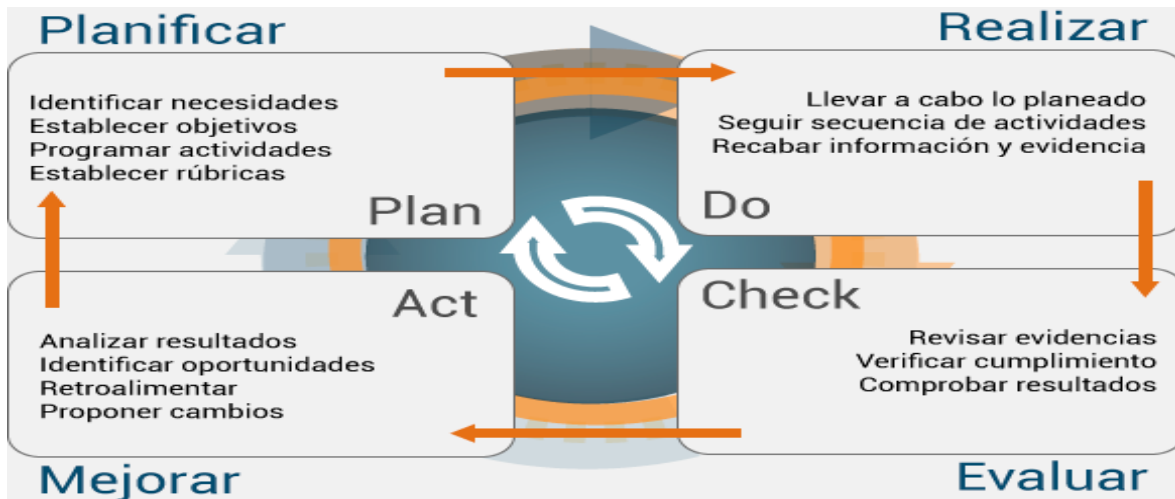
Planificar

Identificar necesidades
Establecer objetivos
Programar actividades
Establecer rúbricas

Plan

Realizar

Llevar a cabo lo planeado
Seguir secuencia de actividades
Recabar información y evidencia

Do

Act

Analizar resultados
Identificar oportunidades
Retroalimentar
Proponer cambios

Mejorar

Check

Revisar evidencias
Verificar cumplimiento
Comprobar resultados

Evaluar